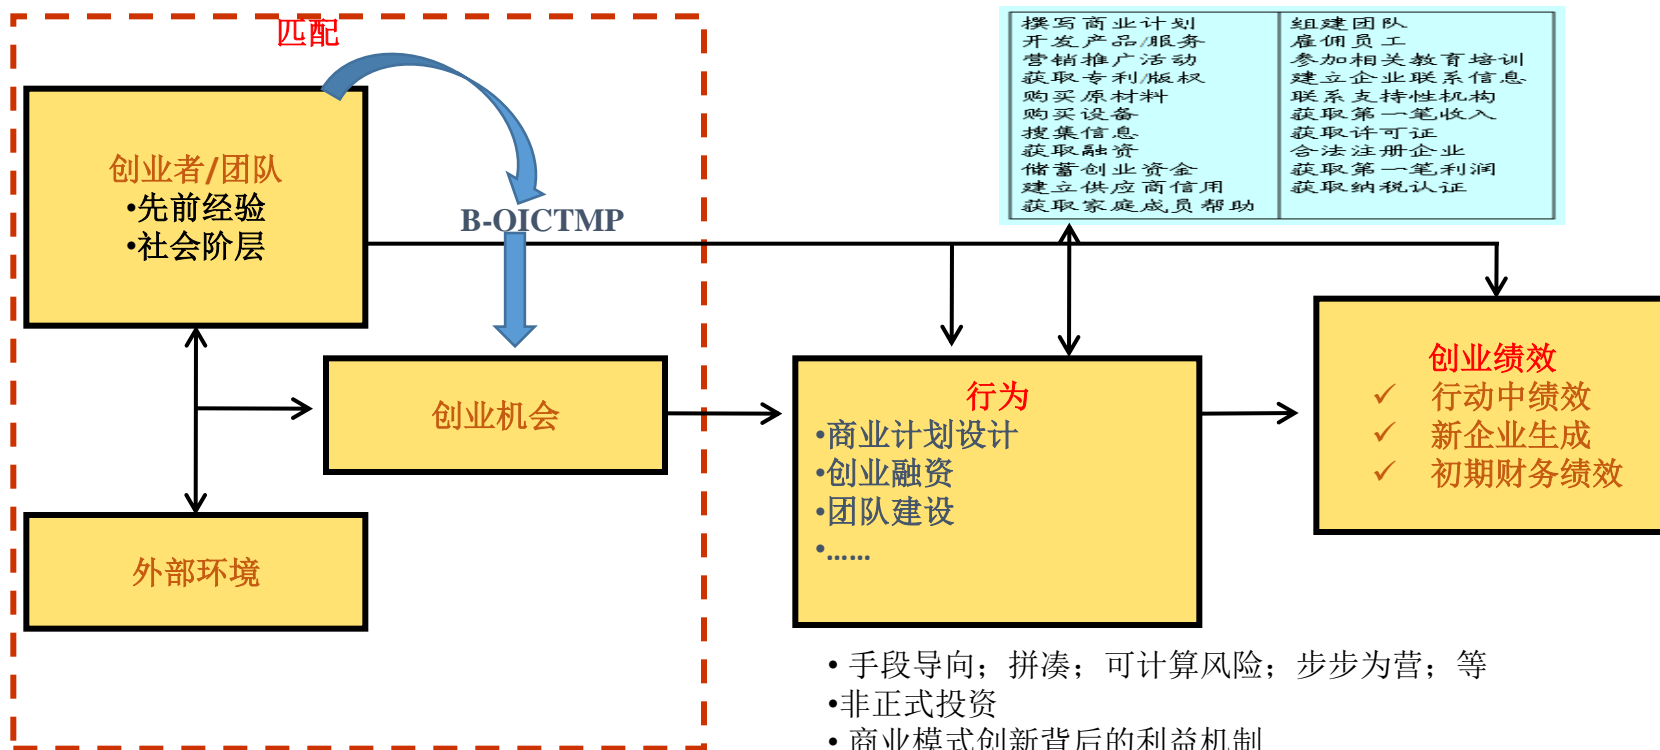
匹配

创业者/团队
•先前经验
•社会阶层

B-OICTMP

创业机会

外部环境

| 撰写商业计划<br>开发产品/服务<br>营销推广活动<br>获取专利/版权<br>购买原材料<br>购买设备<br>搜集信息<br>获取融资<br>储蓄创业资金<br>建立供应商信用<br>获取家庭成员帮助 | 组建团队<br>雇佣员工<br>参加相关教育培训<br>建立企业联系信息<br>联系支持性机构<br>获取第一笔收入<br>获取许可证<br>合法注册企业<br>获取第一笔利润<br>获取纳税认证 |
|---|---|

行为
•商业计划设计
•创业融资
•团队建设
•……

创业绩效
✓ 行动中绩效
✓ 新企业生成
✓ 初期财务绩效

• 手段导向；拼凑；可计算风险；步步为营；等
•非正式投资
• 商业模式创新背后的利益机制